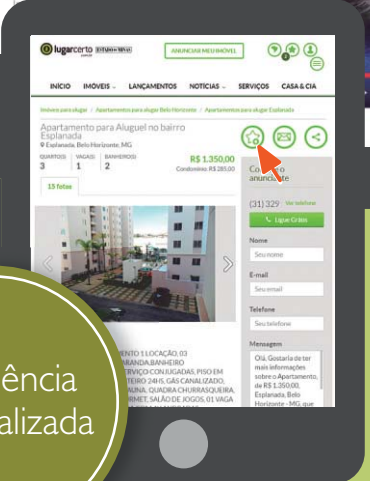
lugarcerto ESTADO DE MINAS

ANUNCIAR MEU IMÓVEL

INÍCIO IMÓVEIS LANÇAMENTOS NOTÍCIAS SERVIÇOS CASA & CIA

Imóveis para alugar / Apartamentos para alugar Belo Horizonte / Apartamentos para alugar Esplanada

Apartamento para Aluguel no bairro Esplanada

Esplanada, Belo Horizonte, MG

| QUARTO(S) | VAGA(S) | BANHEIRO(S) |
|---|---|---|
| 3 | 1 | 2 |

R$ 1.350,00

Condomínio R$ 285,00

15 fotos

Contato anunciante

(31) 329 Ver telefone

Ligar Grátis

Nome

Seu nome

E-mail

Seu email

Telefone

Seu telefone

Mensagem

Olá, Gostaria de ter mais informações sobre o Apartamento, de R$ 1.350,00, Esplanada, Belo Horizonte - MG, que

ENTO 1 LOCAÇÃO, 03 RANDA,BANHEIRO RVIÇO CONJUGADAS, PISO EM TEIRO 24HS, GÁS CANALIZADO, AUNA, QUADRA CHURRASQUEIRA, RMET, SALÃO DE JOGOS, 01 VAGA

iência alizada